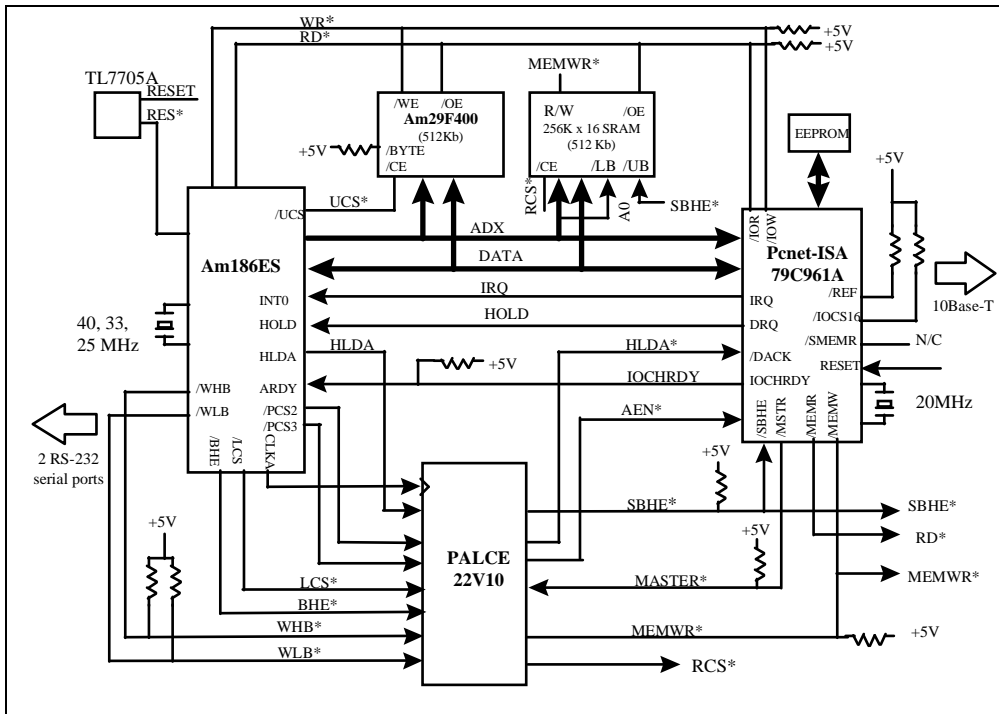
WR*
RD*
+5V
+5V
TL7705A
RESET
RES*
MEMWR*
/WE
/OE
Am29F400
(512Kb)
+5V
/BYTE
/CE
R/W
/OE
256K x 16 SRAM
(512 Kb)
/CE
/LB
/UB
RCS*
A0
SBHE*
EEPROM
+5V
UCS*
/UCS
Am186ES
ADX
DATA
/IOR
/IOW
Pcnet-ISA
79C961A
IRQ
IRQ
INT0
HOLD
HOLD
DRQ
/REF
/IOCS16
10Base-T
40, 33, 25 MHz
HLDA
HLDA
HLDA*
/SMEMR
N/C
/DACK
+5V
RESET
IOCHRDY
ARDY
IOCHRDY
/WHB
/WLB
/PCS2
/PCS3
AEN*
20MHz
/BHE
/LCS
CLKA
/SBHE
/MSTR
/MEMR
/MEMW
2 RS-232 serial ports
+5V
SBHE*
SBHE*
+5V
RD*
+5V
PALCE
22V10
LCS*
MASTER*
MEMWR*
BHE*
WHB*
MEMWR*
+5V
WLB*
RCS*